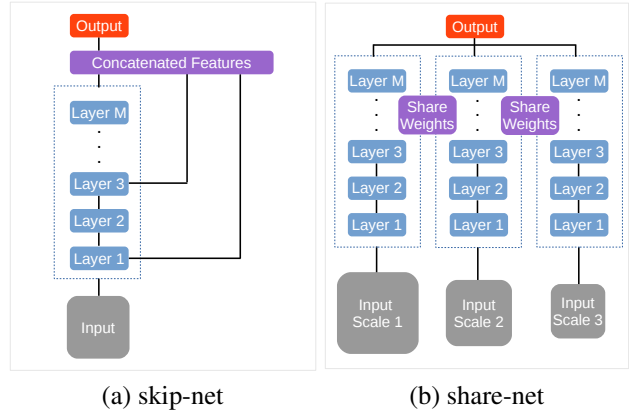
Output

Concatenated Features

Layer M

.
.
.

Layer 3

Layer 2

Layer 1

Input

(a) skip-net

Output

Layer M

.
.
.

Share Weights

Layer 3

Layer 2

Layer 1

Input Scale 1

Layer M

.
.
.

Share Weights

Layer 3

Layer 2

Layer 1

Input Scale 2

Layer M

.
.
.

Layer 3

Layer 2

Layer 1

Input Scale 3

(b) share-net